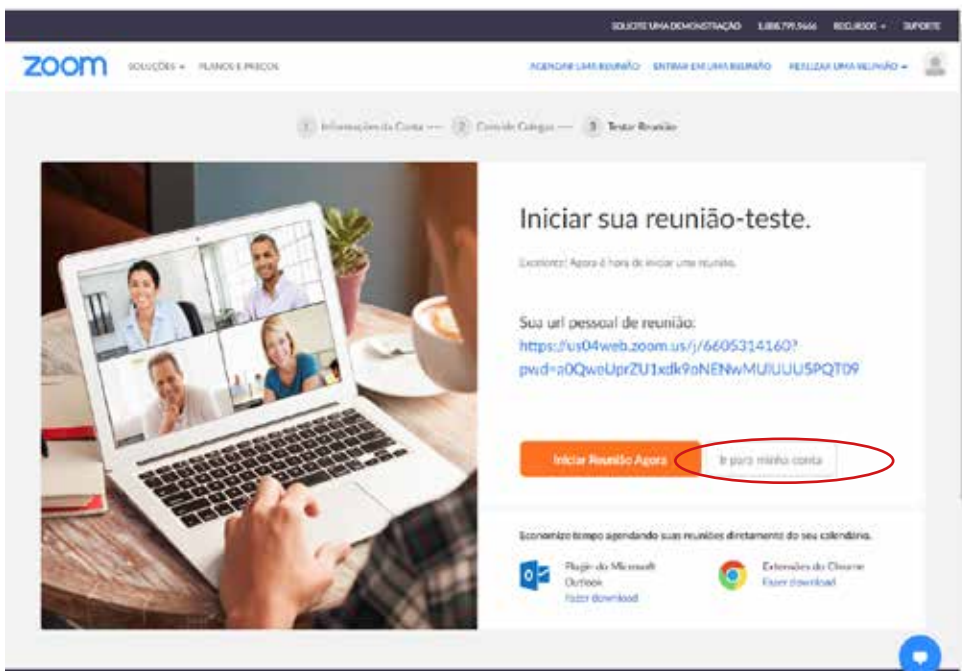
SOLICITE UMA DEMONSTRAÇÃO 1.888.799.9666 RECURSOS ▾ SUPORTE

zoom SOLUÇÕES ▾ PLANOS E PREÇOS AGENDAR UMA REUNIÃO ENTRAR EM UMA REUNIÃO REALIZAR UMA REUNIÃO ▾

1 Informações da Conta — 2 Convide Colegas — 3 Testar Reunião

Iniciar sua reunião-teste.

Excelente! Agora é hora de iniciar uma reunião.

Sua url pessoal de reunião:
https://us04web.zoom.us/j/6605314160?pwd=a0QwoUprZU1xdk9oNENwMUlUUU5PQT09

Iniciar Reunião Agora Ir para minha conta

Economize tempo agendando suas reuniões diretamente do seu calendário.

Plugin do Microsoft Outlook
Fazer download

Extensões do Chrome
Fazer download